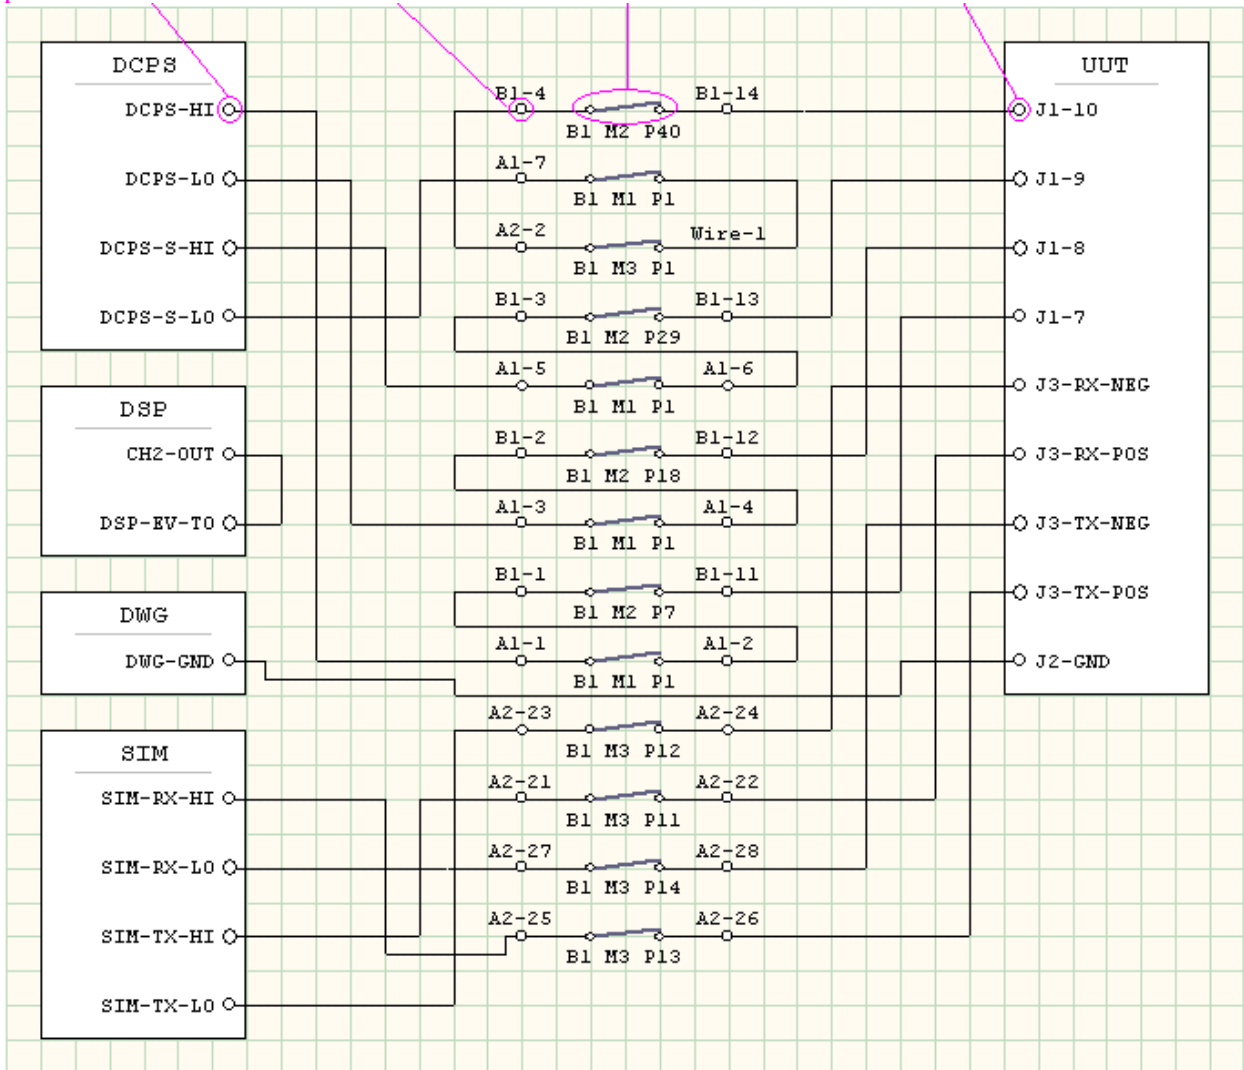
DCPS
DCPS-HI
DCPS-LO
DCPS-S-HI
DCPS-S-LO

DSP
CH2-OUT
DSP-EV-TO

DWG
DWG-GND

SIM
SIM-RX-HI
SIM-RX-LO
SIM-TX-HI
SIM-TX-LO

B1-4
B1-14
B1 M2 P40
A1-7
B1 M1 P1
A2-2
Wire-1
B1 M3 P1
B1-3
B1-13
B1 M2 P29
A1-5
A1-6
B1 M1 P1
B1-2
B1-12
B1 M2 P18
A1-3
A1-4
B1 M1 P1
B1-1
B1-11
B1 M2 P7
A1-1
A1-2
B1 M1 P1
A2-23
A2-24
B1 M3 P12
A2-21
A2-22
B1 M3 P11
A2-27
A2-28
B1 M3 P14
A2-25
A2-26
B1 M3 P13

UUT
J1-10
J1-9
J1-8
J1-7
J3-RX-NEG
J3-RX-POS
J3-TX-NEG
J3-TX-POS
J2-GND